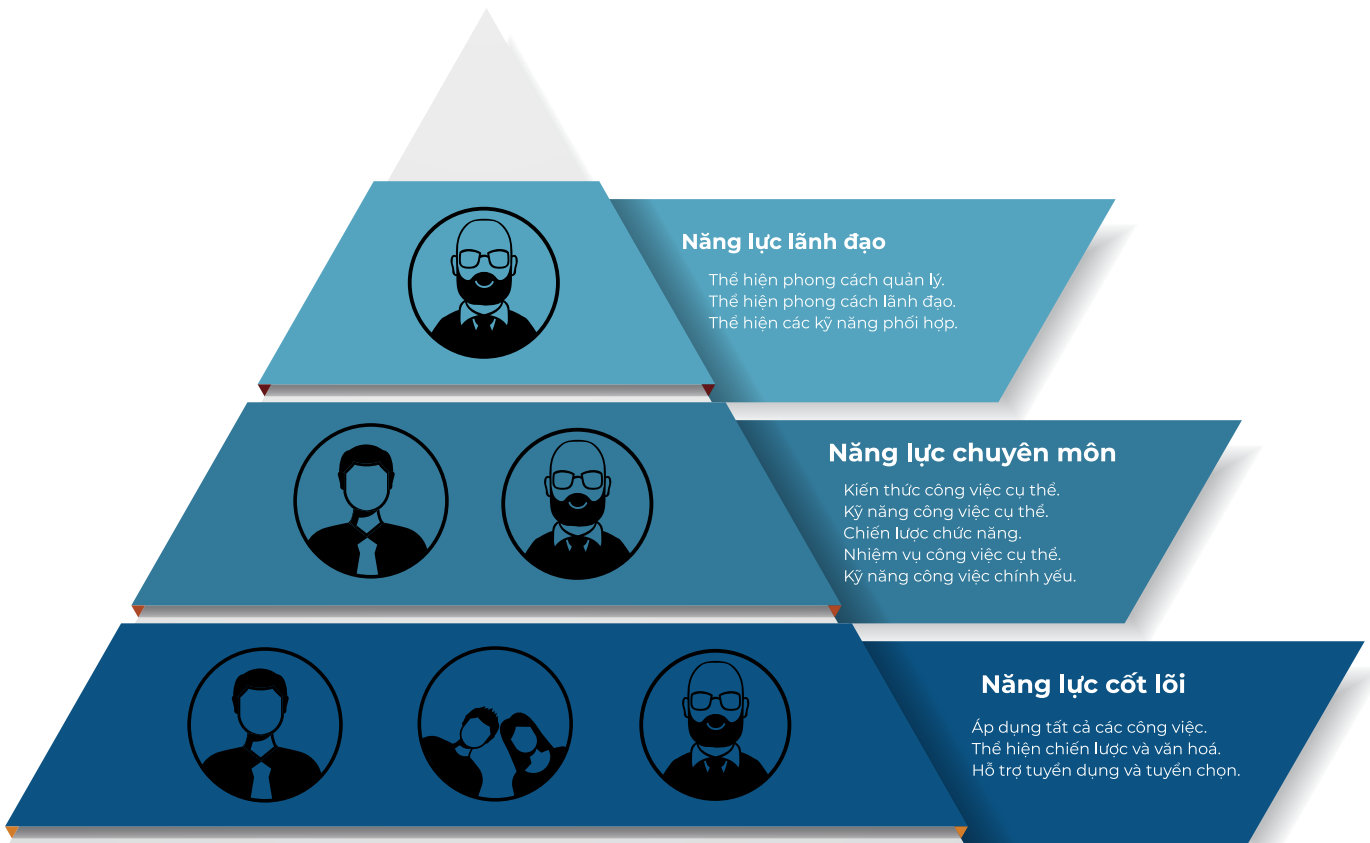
Năng lực lãnh đạo

Thể hiện phong cách quản lý.
Thể hiện phong cách lãnh đạo.
Thể hiện các kỹ năng phối hợp.

Năng lực chuyên môn

Kiến thức công việc cụ thể.
Kỹ năng công việc cụ thể.
Chiến lược chức năng.
Nhiệm vụ công việc cụ thể.
Kỹ năng công việc chính yếu.

Năng lực cốt lõi

Áp dụng tất cả các công việc.
Thể hiện chiến lược và văn hoá.
Hỗ trợ tuyển dụng và tuyển chọn.